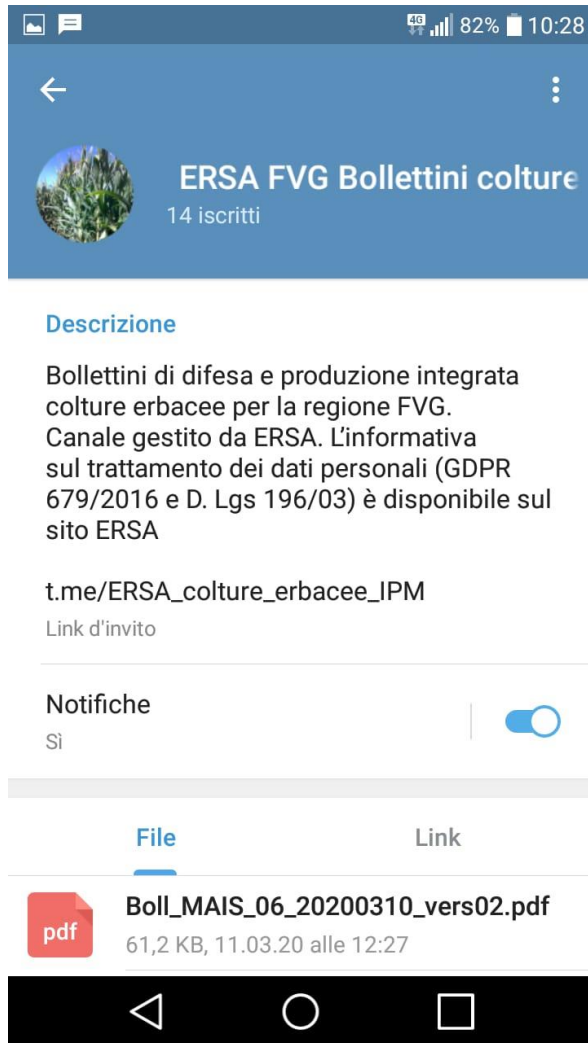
4G 82% 10:28

ERSA FVG Bollettini colture
14 iscritti

Descrizione

Bollettini di difesa e produzione integrata colture erbacee per la regione FVG. Canale gestito da ERSA. L'informativa sul trattamento dei dati personali (GDPR 679/2016 e D. Lgs 196/03) è disponibile sul sito ERSA

t.me/ERSA_colture_erbacee_IPM
Link d'invito

Notifiche
Sì

File
Link

pdf
Boll_MAIS_06_20200310_vers02.pdf
61,2 KB, 11.03.20 alle 12:27